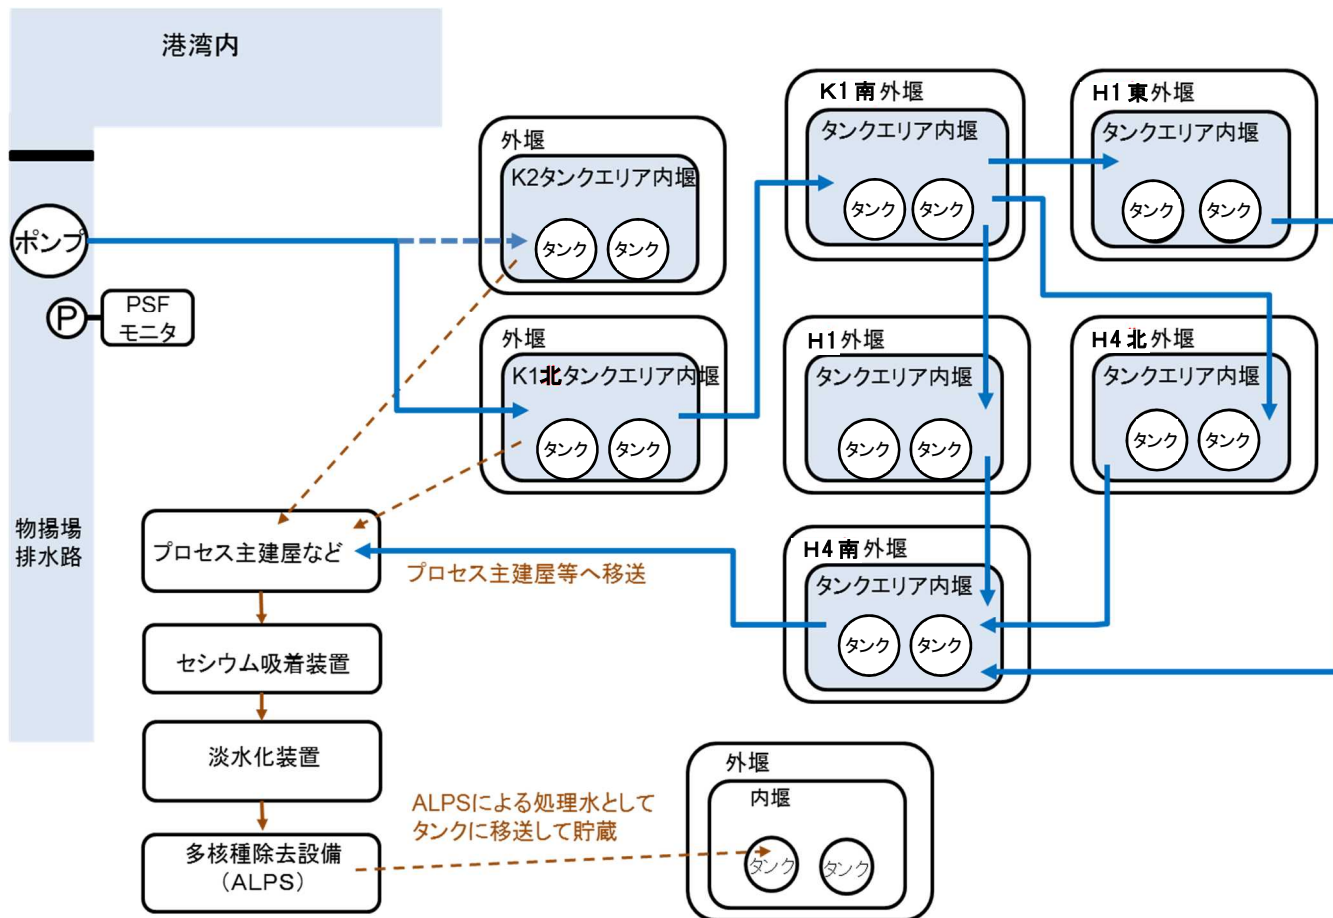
港湾内

ポンプ

P

PSF
モニタ

物揚場
排水路

外堰
K2タンクエリア内堰
タンク タンク

外堰
K1北タンクエリア内堰
タンク タンク

K1南外堰
タンクエリア内堰
タンク タンク

H1東外堰
タンクエリア内堰
タンク タンク

H1外堰
タンクエリア内堰
タンク タンク

H4北外堰
タンクエリア内堰
タンク タンク

H4南外堰
タンクエリア内堰
タンク タンク

プロセス主建屋など

プロセス主建屋等へ移送

セシウム吸着装置

淡水化装置

多核種除去設備
（ALPS）

ALPSによる処理水として
タンクに移送して貯蔵

外堰
内堰
タンク タンク